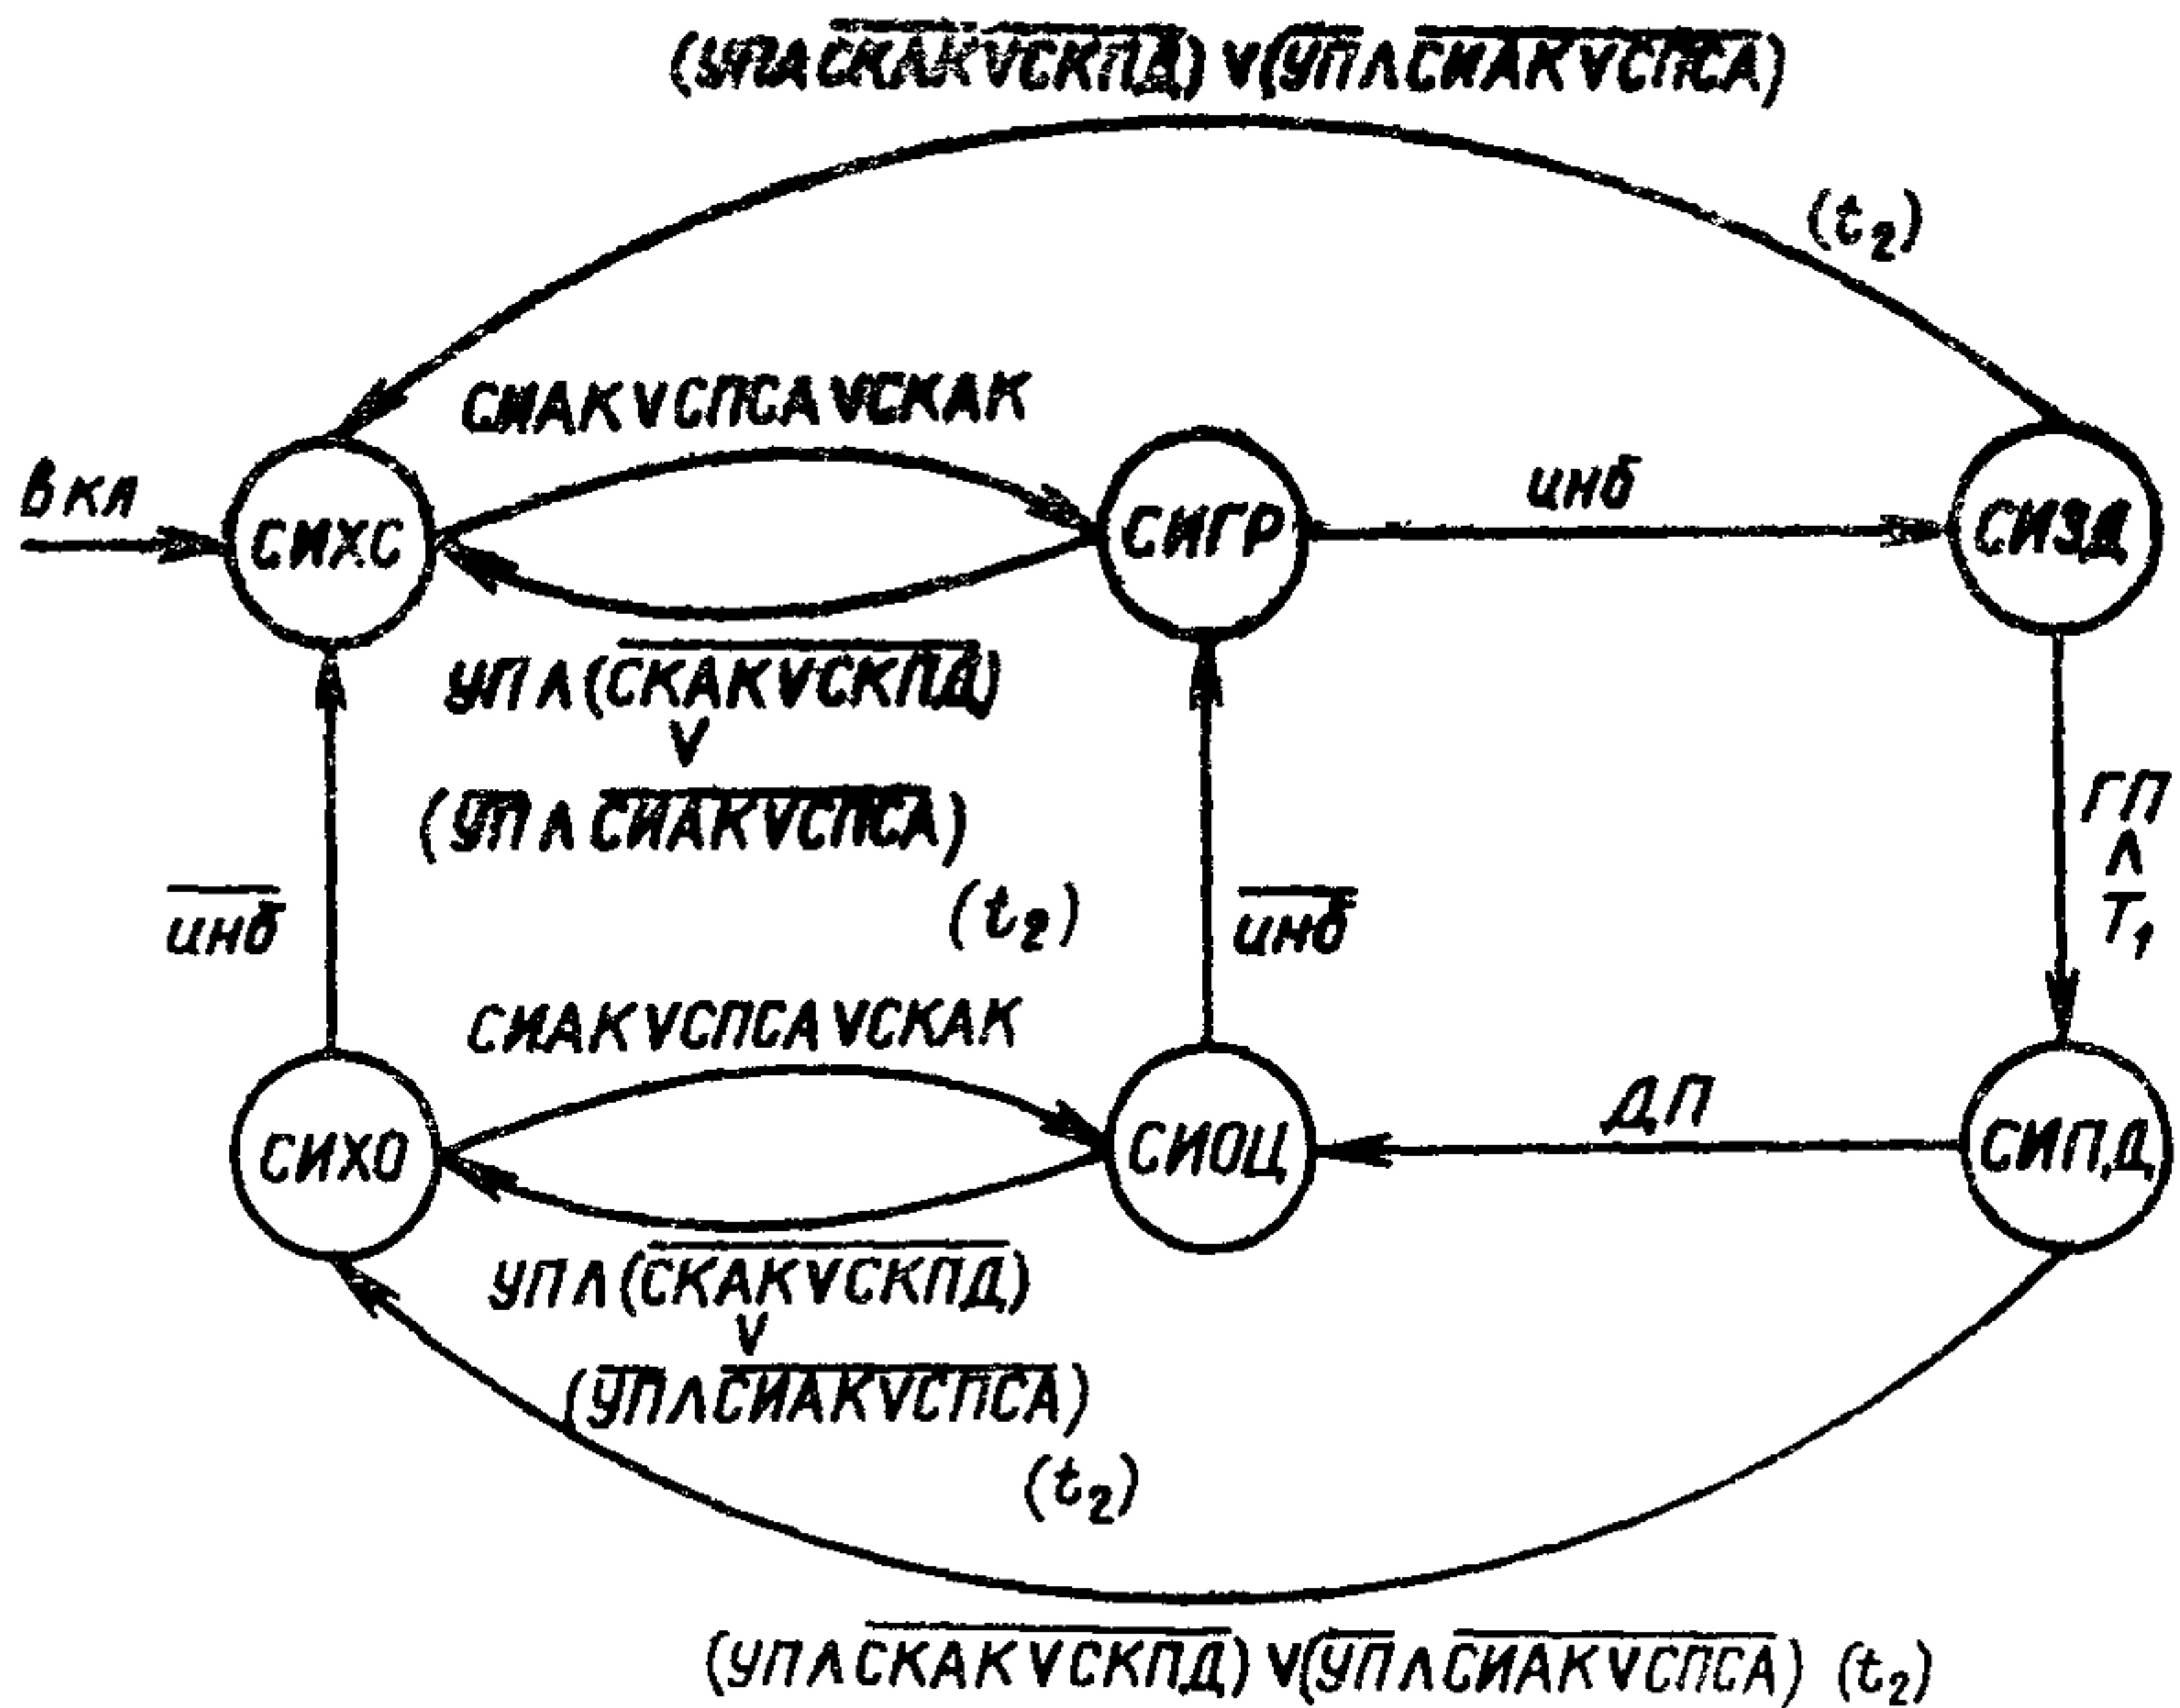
$(УП \wedge \overline{СКАК \vee СКПД}) \vee (\overline{УП} \wedge \overline{СИАК \vee СПСА})$

$(t_2)$

СИАК $\vee$ СПСА $\vee$ СКАК

Вкл

СИХС

СИГР

инб

СИЗД

$УП \wedge (\overline{СКАК \vee СКПД})$
$\vee$
$(\overline{УП} \wedge \overline{СИАК \vee СПСА})$

$(t_2)$

$\overline{инб}$

$\overline{инб}$

ГП
$\wedge$
$T_1$

СИАК $\vee$ СПСА $\vee$ СКАК

СИХО

СИОЦ

ДП

СИПД

$УП \wedge (\overline{СКАК \vee СКПД})$
$\vee$
$(\overline{УП \wedge \overline{СИАК \vee СПСА}})$

$(t_2)$

$(УП \wedge \overline{СКАК \vee СКПД}) \vee (\overline{УП} \wedge \overline{СИАК \vee СПСА})$ $(t_2)$